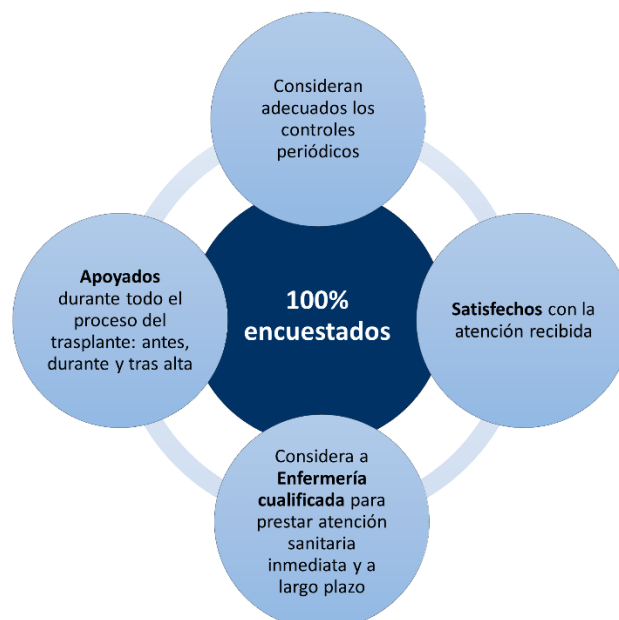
Consideran adecuados los controles periódicos

Apoyados durante todo el proceso del trasplante: antes, durante y tras alta

100% encuestados

Satisfechos con la atención recibida

Considera a Enfermería cualificada para prestar atención sanitaria inmediata y a largo plazo